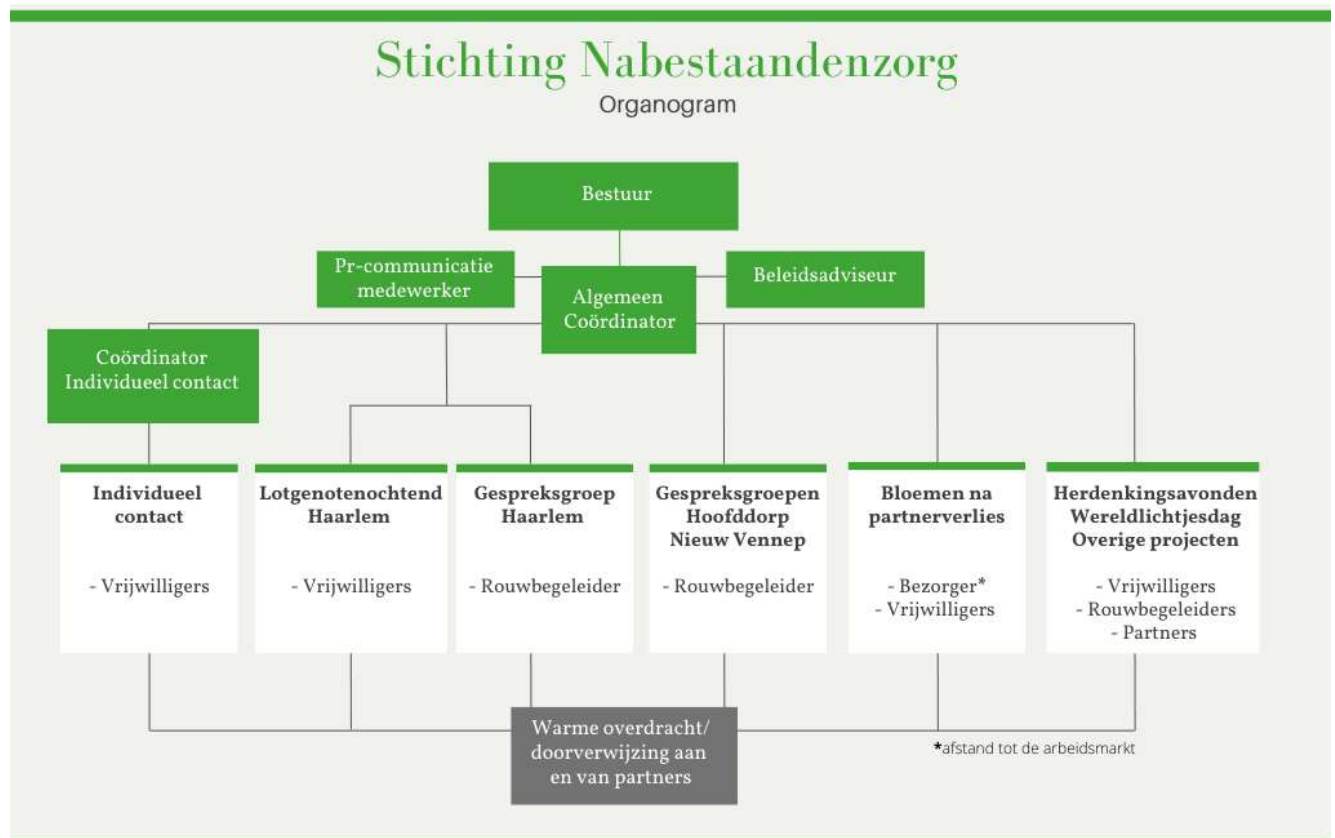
Stichting Nabestaandenzorg
Organogram

Bestuur

Pr-communicatie medewerker

Algemeen Coördinator

Beleidsadviseur

Coördinator Individueel contact

**Individueel contact**

- Vrijwilligers

**Lotgenotenochtend Haarlem**

- Vrijwilligers

**Gespreksgroep Haarlem**

- Rouwbegeleider

**Gespreksgroepen Hoofddorp Nieuw Vennep**

- Rouwbegeleider

**Bloemen na partnerverlies**

- Bezorger*
- Vrijwilligers

**Herdenkingsavonden Wereldlichtjesdag Overige projecten**

- Vrijwilligers
- Rouwbegeleiders
- Partners

Warme overdracht/ doorverwijzing aan en van partners

*afstand tot de arbeidsmarkt